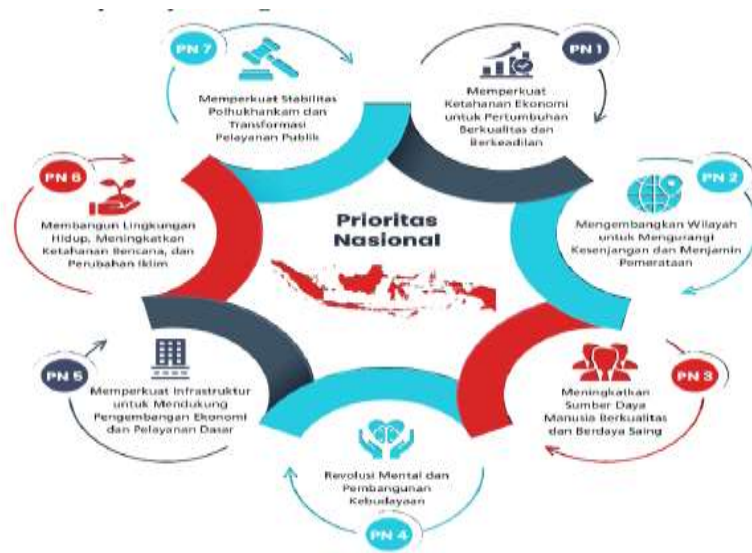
PN 7

Memperkuat Stabilitas Polhukhankam dan Transformasi Pelayanan Publik

PN 1

Memperkuat Ketahanan Ekonomi untuk Pertumbuhan Berkualitas dan Berkeadilan

PN 6

Membangun Lingkungan Hidup, Meningkatkan Ketahanan Bencana, dan Perubahan Iklim

Prioritas Nasional

PN 2

Mengembangkan Wilayah untuk Mengurangi Kesenjangan dan Menjamin Pemerataan

PN 5

Memperkuat Infrastruktur untuk Mendukung Pengembangan Ekonomi dan Pelayanan Dasar

PN 3

Meningkatkan Sumber Daya Manusia Berkualitas dan Berdaya Saing

Revolusi Mental dan Pembangunan Kebudayaan

PN 4